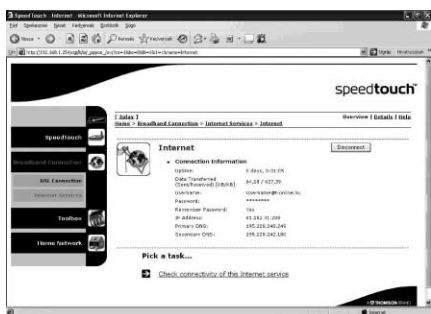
SpeedTouch : Internet - Microsoft Internet Explorer

Fájl Szerkesztés Nézet Kedvencek Eszközök Súgó

Vissza Keresés Kedvencek

Cím http://192.168.1.254/cgi/b/is/_pppoe_/ov/?ce=1&be=0&l0=1&l1=1&name=Internet

Ugrás Hivatkozások

speedtouch

[ Súgó ]
Home > Broadband Connection > Internet Services > Internet

Overview | Details | Help

SpeedTouch

Broadband Connection

DSL Connection

Internet Services

Toolbox

Home Network

Internet

Disconnect

Connection Information

Uptime: 3 days, 0:53:05

Data Transferred (Sent/Received) [MB/kB]: 31.18 / 427.35

Username: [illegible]

Password: ********

Remember Password: Yes

IP Address: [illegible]

Primary DNS: 195.228.240.245

Secondary DNS: 195.228.242.180

Pick a task...

Check connectivity of this Internet service

THOMSON

Internet